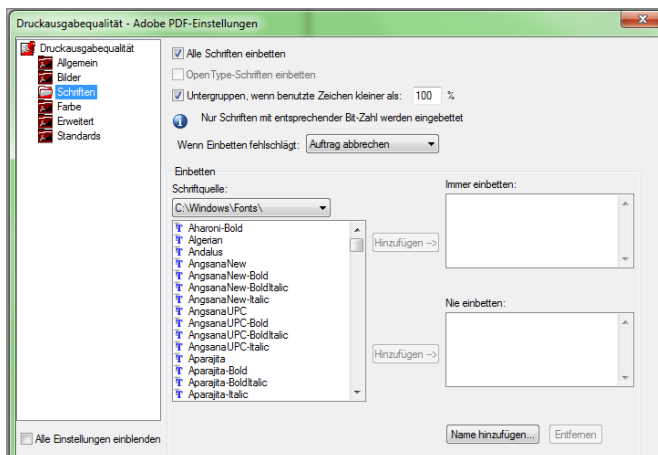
Druckausgabequalität - Adobe PDF-Einstellungen

Druckausgabequalität
Allgemein
Bilder
Schriften
Farbe
Erweitert
Standards

Alle Schriften einbetten
OpenType-Schriften einbetten
Untergruppen, wenn benutzte Zeichen kleiner als: 100 %
Nur Schriften mit entsprechender Bit-Zahl werden eingebettet
Wenn Einbetten fehlschlägt: Auftrag abbrechen

Einbetten
Schriftquelle:
C:\Windows\Fonts\
Aharoni-Bold
Algerian
Andalus
AngsanaNew
AngsanaNew-Bold
AngsanaNew-BoldItalic
AngsanaNew-Italic
AngsanaUPC
AngsanaUPC-Bold
AngsanaUPC-BoldItalic
AngsanaUPC-Italic
Aparajita
Aparajita-Bold
Aparajita-BoldItalic
Aparajita-Italic

Hinzufügen ->
Immer einbetten:
Hinzufügen ->
Nie einbetten:

Alle Einstellungen einblenden
Name hinzufügen...
Entfernen